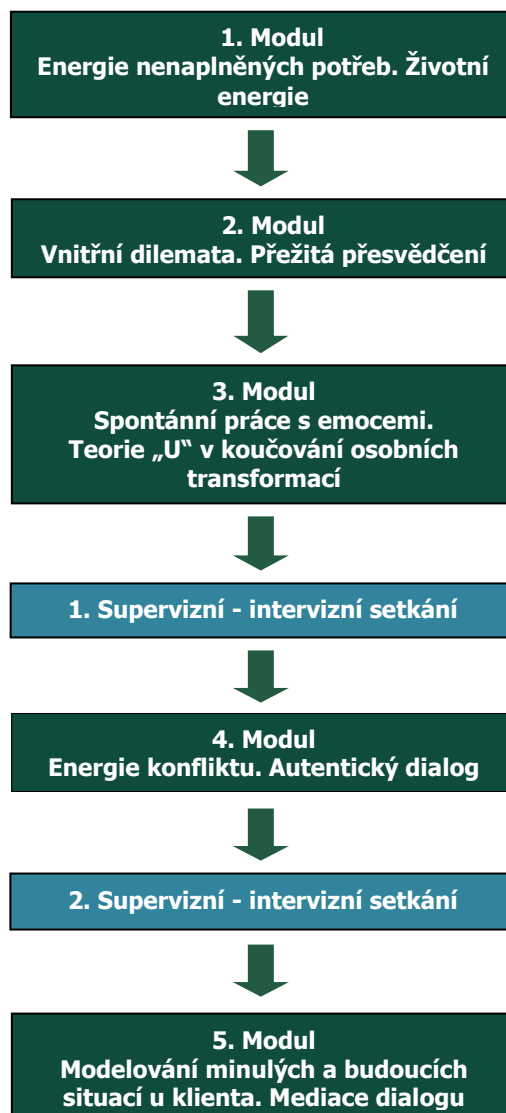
1. Modul
Energie nenaplněných potřeb. Životní energie

2. Modul
Vnitřní dilemata. Přežitá přesvědčení

3. Modul
Spontánní práce s emocemi. Teorie „U“ v koučování osobních transformací

1. Supervizní - intervizní setkání

4. Modul
Energie konfliktu. Autentický dialog

2. Supervizní - intervizní setkání

5. Modul
Modelování minulých a budoucích situací u klienta. Mediace dialogu